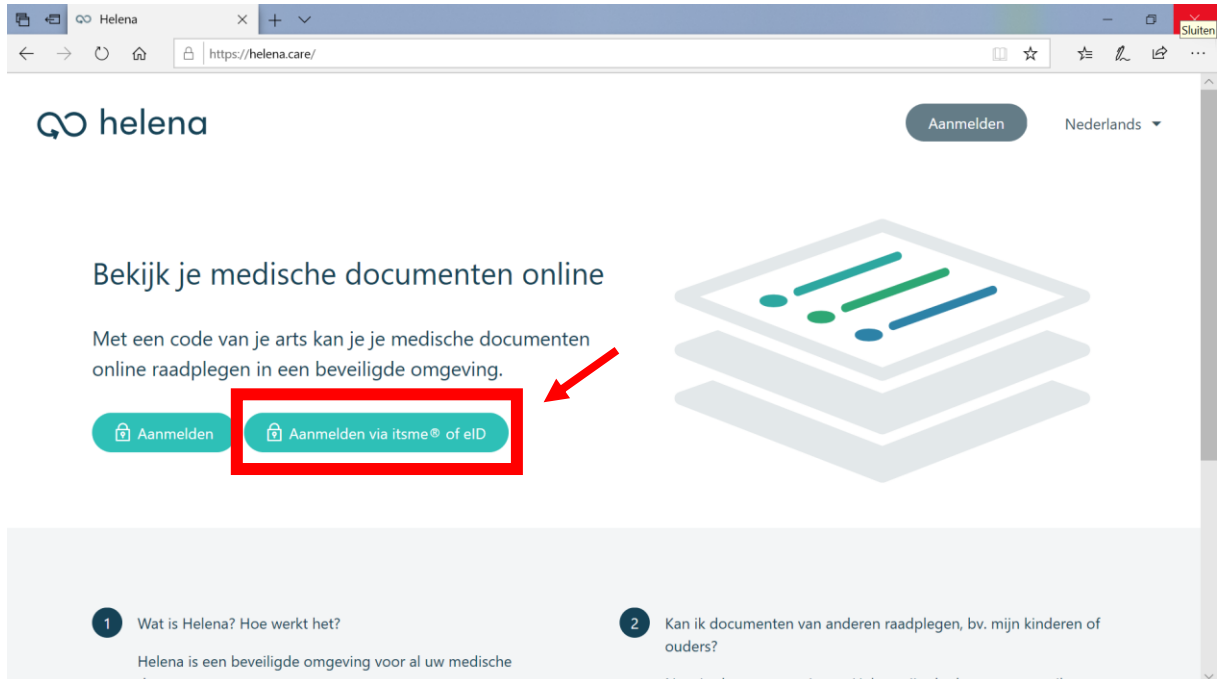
Helena

Sluiten

https://helena.care/

helena

Aanmelden

Nederlands

Bekijk je medische documenten online

Met een code van je arts kan je je medische documenten online raadplegen in een beveiligde omgeving.

Aanmelden

Aanmelden via itsme® of eID

1 Wat is Helena? Hoe werkt het?

Helena is een beveiligde omgeving voor al uw medische

2 Kan ik documenten van anderen raadplegen, bv. mijn kinderen of ouders?